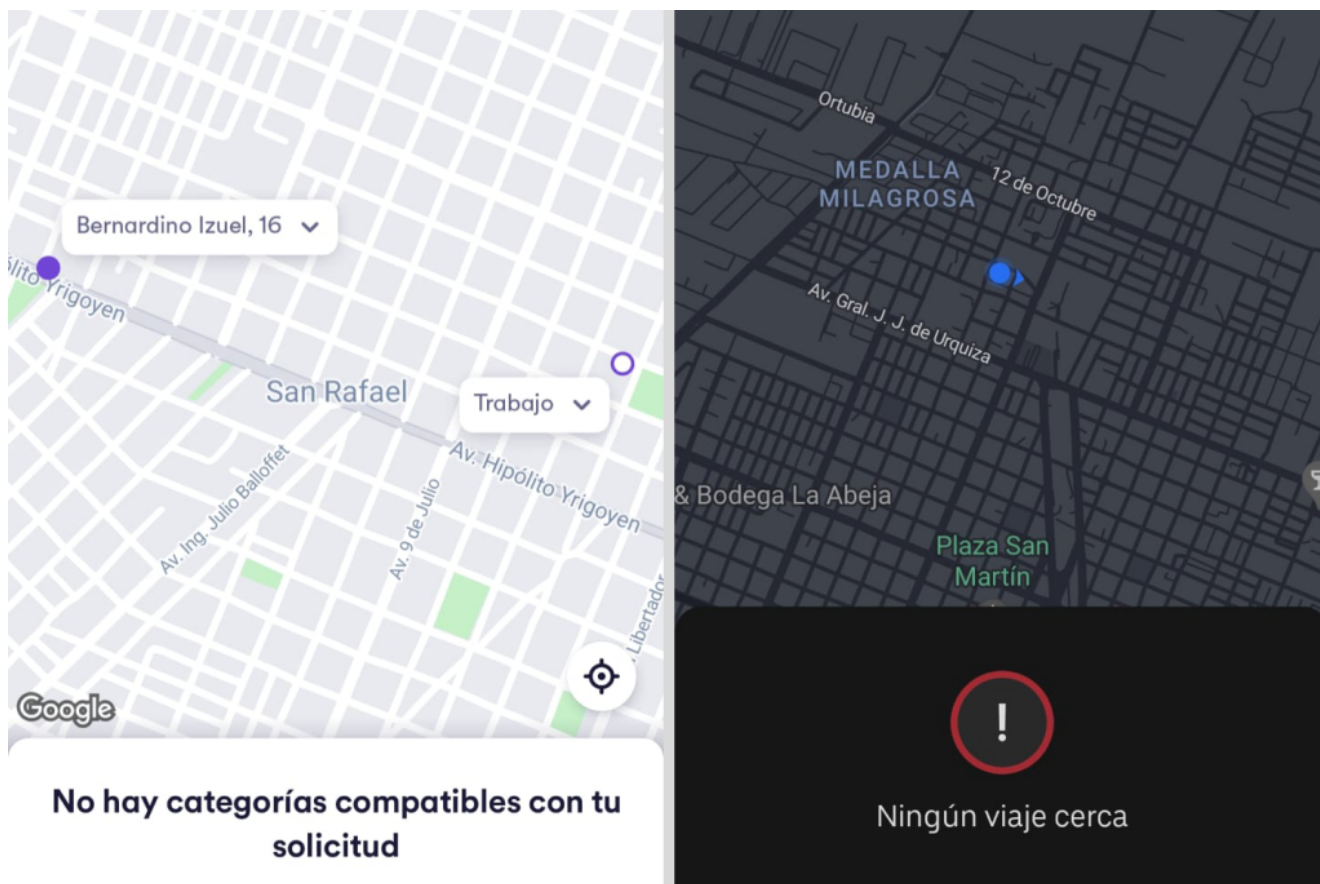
Bernardino Izuel, 16

ólito Yrigoyen

San Rafael

Trabajo

Av. Hipólito Yrigoyen

Av. Ing. Julio Balloffet

Av. 9 de Julio

Libertador

Google

No hay categorías compatibles con tu solicitud

Ortubia

MEDALLA MILAGROSA

12 de Octubre

Av. Gral. J. J. de Urquiza

& Bodega La Abeja

Plaza San Martín

!

Ningún viaje cerca